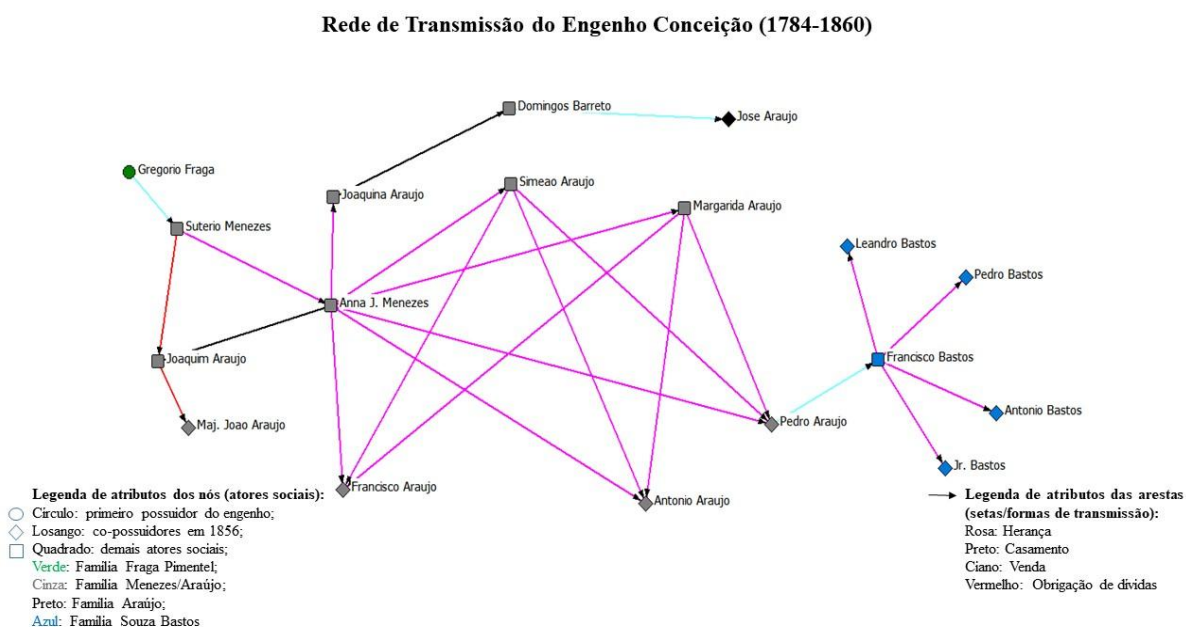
Rede de Transmissão do Engenho Conceição (1784-1860)

Domingos Barreto

Jose Araujo

Gregorio Fraga

Joaquina Araujo

Simeao Araujo

Margarida Araujo

Suterio Menezes

Leandro Bastos

Pedro Bastos

Anna J. Menezes

Francisco Bastos

Joaquim Araujo

Antonio Bastos

Pedro Araujo

Maj. Joao Araujo

Jr. Bastos

Francisco Araujo

Antonio Araujo

Legenda de atributos dos nós (atores sociais):
Círculo: primeiro possuidor do engenho;
Losango: co-possuidores em 1856;
Quadrado: demais atores sociais;
Verde: Família Fraga Pimentel;
Cinza: Família Menezes/Araújo;
Preto: Família Araújo;
Azul: Família Souza Bastos

Legenda de atributos das arestas (setas/formas de transmissão):
Rosa: Herança
Preto: Casamento
Ciano: Venda
Vermelho: Obrigação de dívidas